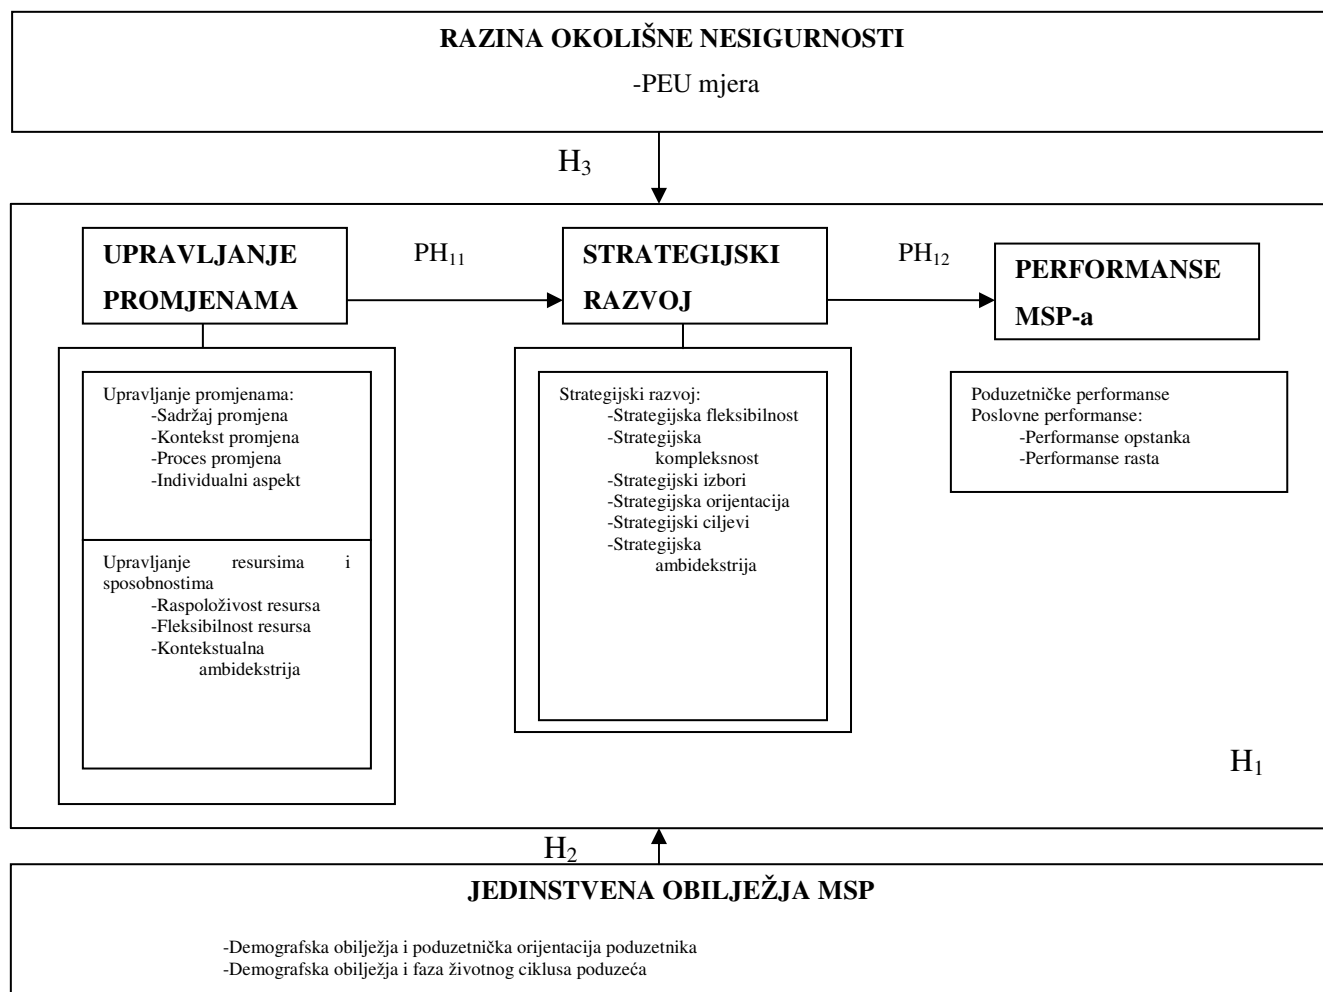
RAZINA OKOLIŠNE NESIGURNOSTI

-PEU mjera

$H_3$

UPRAVLJANJE PROMJENAMA

$PH_{11}$

STRATEGIJSKI RAZVOJ

$PH_{12}$

PERFORMANSE MSP-a

Upravljanje promjenama:
-Sadržaj promjena
-Kontekst promjena
-Proces promjena
-Individualni aspekt

Upravljanje resursima i sposobnostima
-Raspoloživost resursa
-Fleksibilnost resursa
-Kontekstualna ambidekstrija

Strategijski razvoj:
-Strategijska fleksibilnost
-Strategijska kompleksnost
-Strategijski izbori
-Strategijska orijentacija
-Strategijski ciljevi
-Strategijska ambidekstrija

Poduzetničke performanse
Poslovne performanse:
-Performanse opstanka
-Performanse rasta

$H_1$

$H_2$

JEDINSTVENA OBILJEŽJA MSP

-Demografska obilježja i poduzetnička orijentacija poduzetnika
-Demografska obilježja i faza životnog ciklusa poduzeća